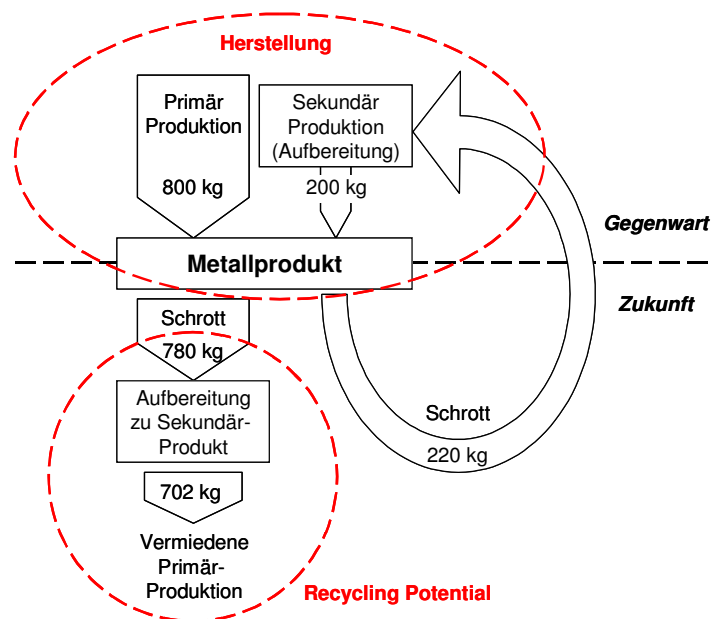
Herstellung

Primär Produktion

800 kg

Sekundär Produktion (Aufbereitung)

200 kg

Gegenwart

Metallprodukt

Zukunft

Schrott
780 kg

Aufbereitung zu Sekundär-Produkt

702 kg

Vermiedene Primär-Produktion

Schrott
220 kg

Recycling Potential